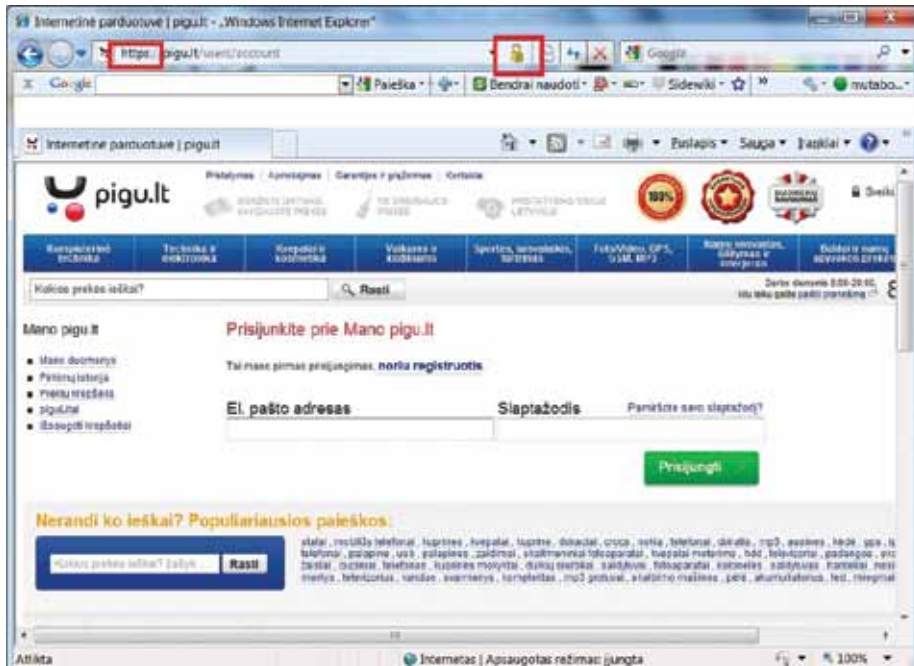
Internetinė parduotuvė | pigu.lt - „Windows Internet Explorer"

https:// pigu.lt/user/account

Google

Google

Paieška · Bendrai naudoti · Sidewiki · » mutabo...

Internetinė parduotuvė | pigu.lt

Puslapis · Sauga · Įrankiai ·

pigu.lt

Pristatymas | Apmokėjimas | Garantijos ir grąžinimas | Kontaktai

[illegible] | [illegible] | PRISTATYMAS VISOJE LIETUVOJE

100%

Sveiki

Kompiuterinė technika | Technika ir elektronika | Kvepalai ir kosmetika | Vaikams ir kūdikiams | Sportas, laisvalaikis, turizmas | Foto/Video, GPS, GSM, MP3 | Namų apyvokos, baldai, interjeras | Baldai ir namų apyvokos prekės

Ko jūs norite ieškoti?

Rasti

Darbo dienomis 8:00-20:00, kitu laiku galite palikti žinutę

Mano pigu.lt

• Mano duomenys
• Pirkimų istorija
• Prekių krepšelis
• pigu.Lnai
• Išsaugoti krepšeliai

Prisijunkite prie Mano pigu.lt

Tai mano pirmas prisijungimas, noriu registruotis

El. pašto adresas

Slaptažodis

Pamiršote savo slaptažodį?

Prisijungti

Nerandi ko ieškai? Populiariausios paieškos:

Ko jūs norite ieškoti? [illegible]

Rasti

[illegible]

Atlikta

Internetas | Apsaugotas režimas: įjungta

100%